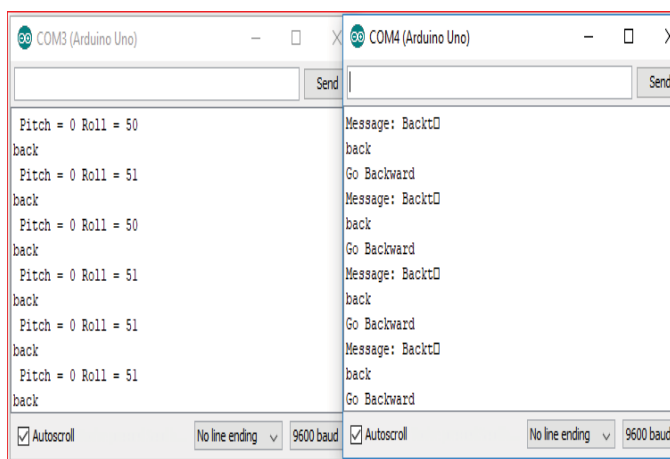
COM3 (Arduino Uno)

Send

Pitch = 0 Roll = 50
back
Pitch = 0 Roll = 51
back
Pitch = 0 Roll = 50
back
Pitch = 0 Roll = 51
back
Pitch = 0 Roll = 51
back
Pitch = 0 Roll = 51
back

Autoscroll
No line ending
9600 baud

COM4 (Arduino Uno)

Send

Message: Backt□
back
Go Backward
Message: Backt□
back
Go Backward
Message: Backt□
back
Go Backward
Message: Backt□
back
Go Backward

Autoscroll
No line ending
9600 baud